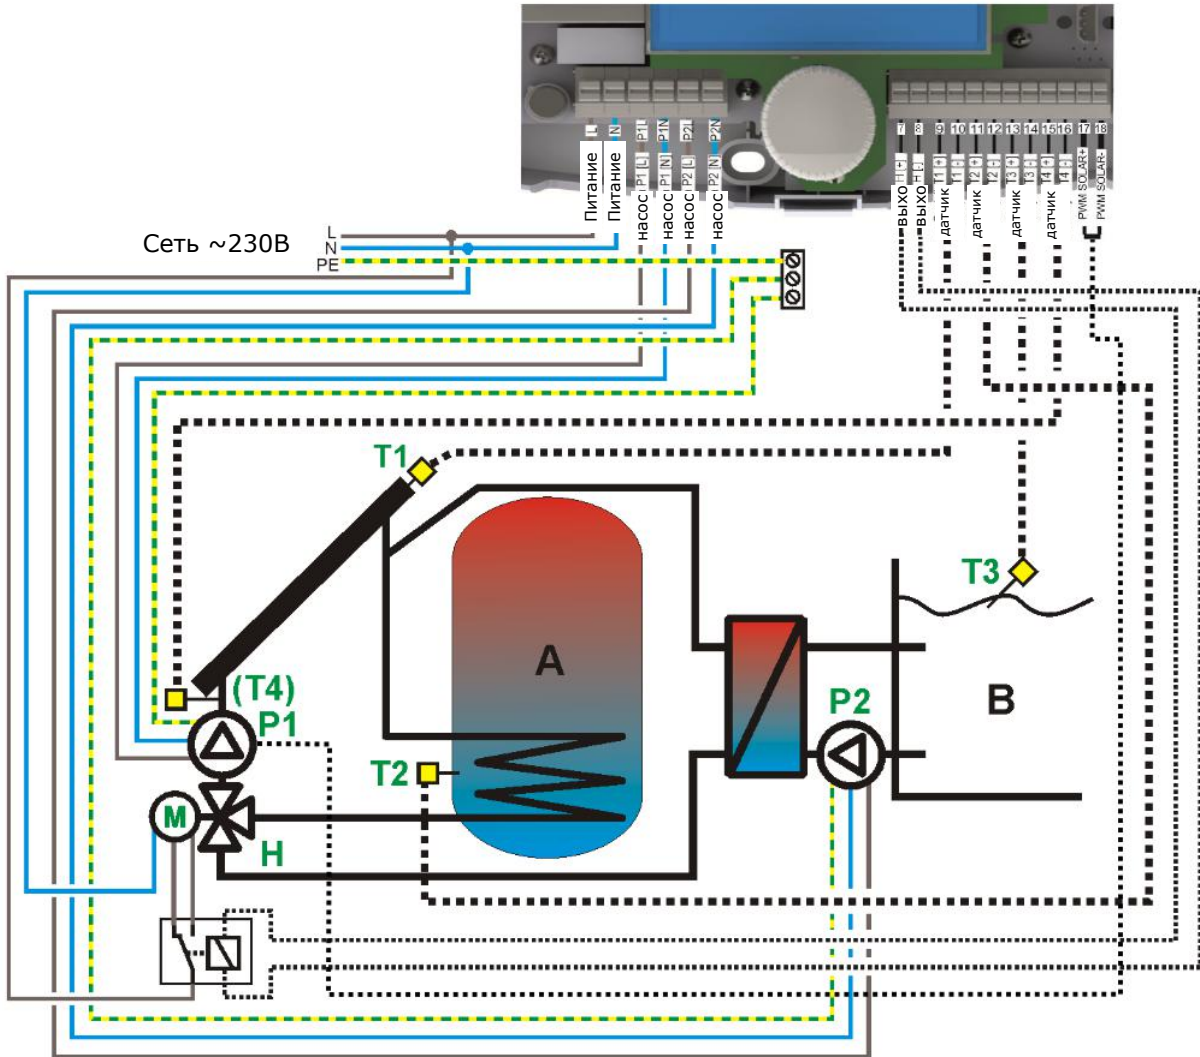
L N P1L P1N P2L P2N
Питание Питание насос насос насос насос
P1 [L] P1 [N] P2 [L] P2 [N]
7 8 9 10 11 12 13 14 15 16 17 18
выход выход датчик датчик датчик датчик
H [+] H [-] T1 [+] T1 [-] T2 [+] T2 [-] T3 [+] T3 [-] T4 [+] T4 [-] PWM SOLAR+ PWM SOLAR-
Сеть ~230В
L
N
PE
T1
A
T3
B
(T4)
P1
P2
T2
M
H